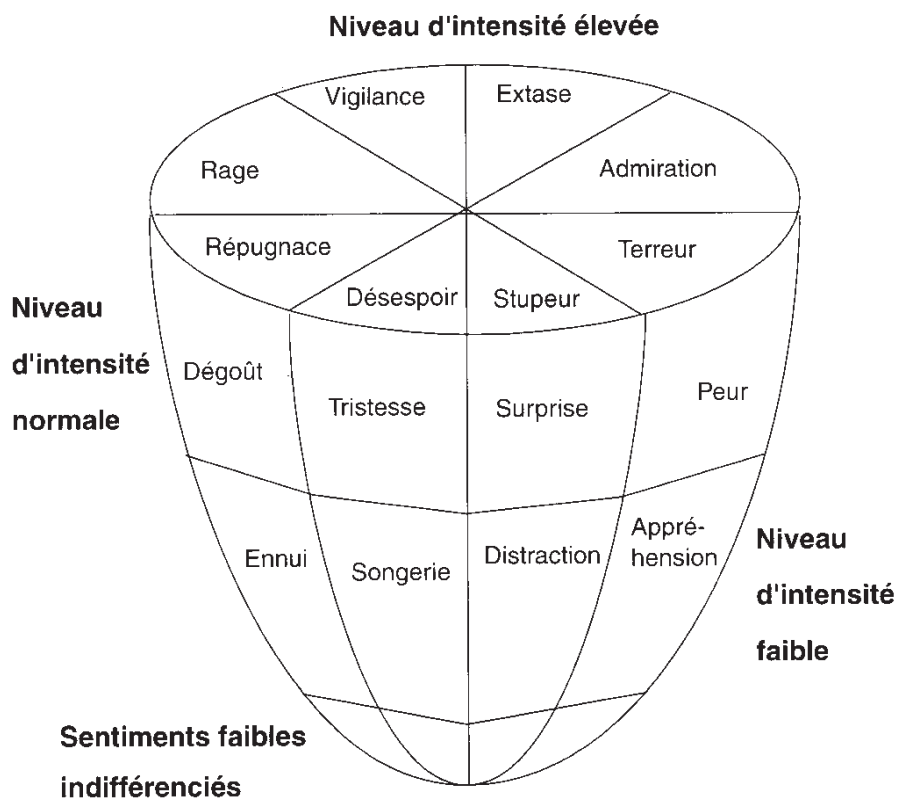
Niveau d'intensité élevée

Vigilance

Extase

Rage

Admiration

Répugnace

Terreur

Désespoir

Stupeur

Niveau d'intensité normale

Dégoût

Tristesse

Surprise

Peur

Ennui

Songerie

Distraction

Appréhension

Niveau d'intensité faible

Sentiments faibles indifférenciés